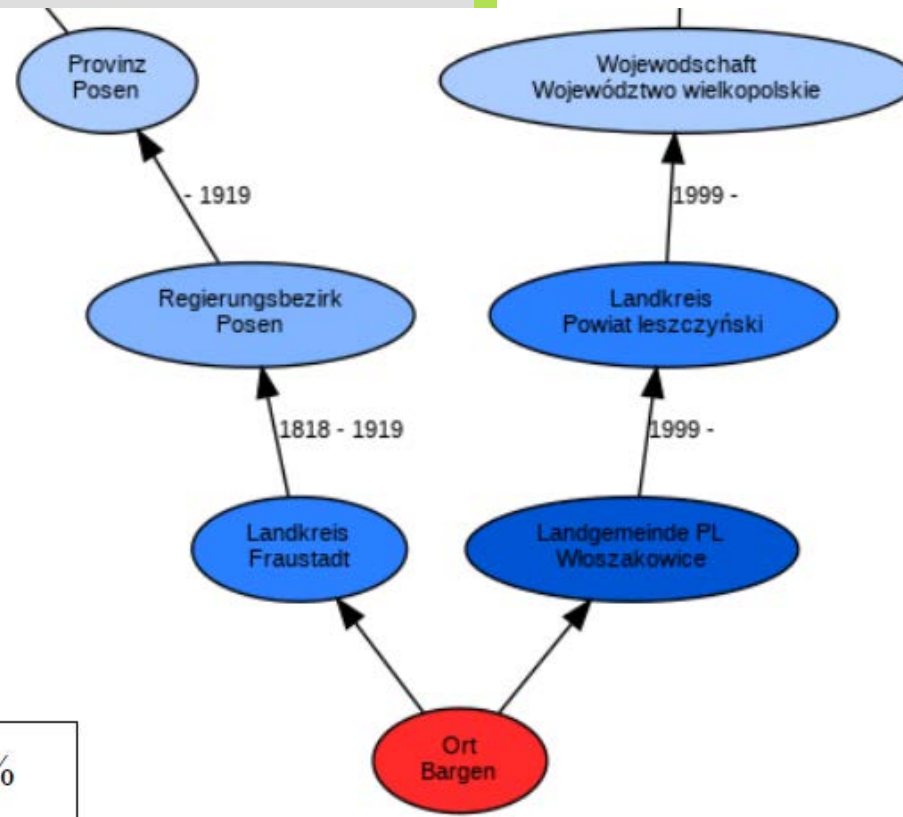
Provinz
Posen

Wojewodschaft
Województwo wielkopolskie

- 1919

1999 -

Regierungsbezirk
Posen

Landkreis
Powiat leszczyński

1818 - 1919

1999 -

Landkreis
Fraustadt

Landgemeinde PL
Włoszakowice

Ort
Bargen

%